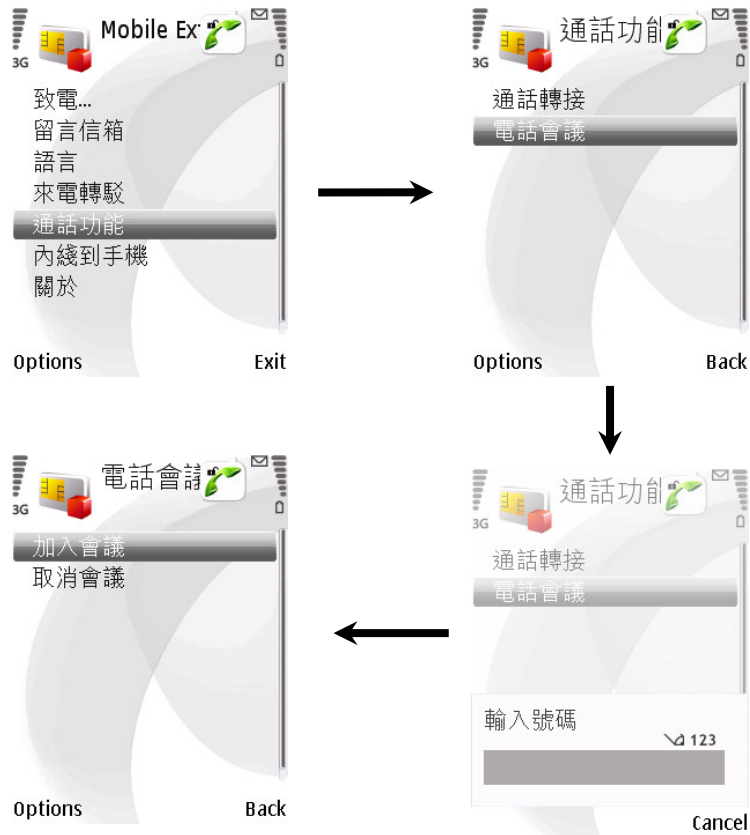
3G Mobile Ex

致電...
留言信箱
語言
來電轉駁
通話功能
內綫到手機
關於

Options Exit

3G 通話功能

通話轉接
電話會議

Options Back

3G 通話功能

通話轉接
電話會議

輸入號碼
123

Cancel

3G 電話會議

加入會議
取消會議

Options Back